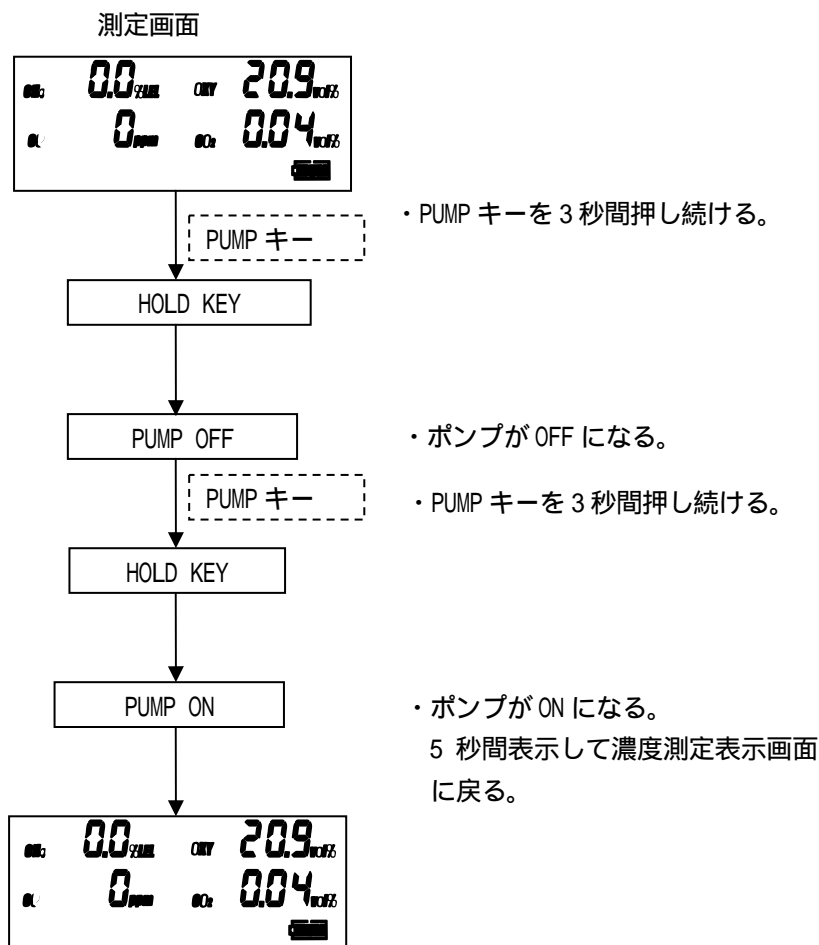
測定画面

0.0 %LEL OXY 20.9 vol%
0 ppm 0.04 vol%

PUMP キー

・PUMP キーを 3 秒間押し続ける。

HOLD KEY

PUMP OFF

・ポンプが OFF になる。

PUMP キー

・PUMP キーを 3 秒間押し続ける。

HOLD KEY

PUMP ON

・ポンプが ON になる。
5 秒間表示して濃度測定表示画面に戻る。

0.0 %LEL OXY 20.9 vol%
0 ppm 0.04 vol%